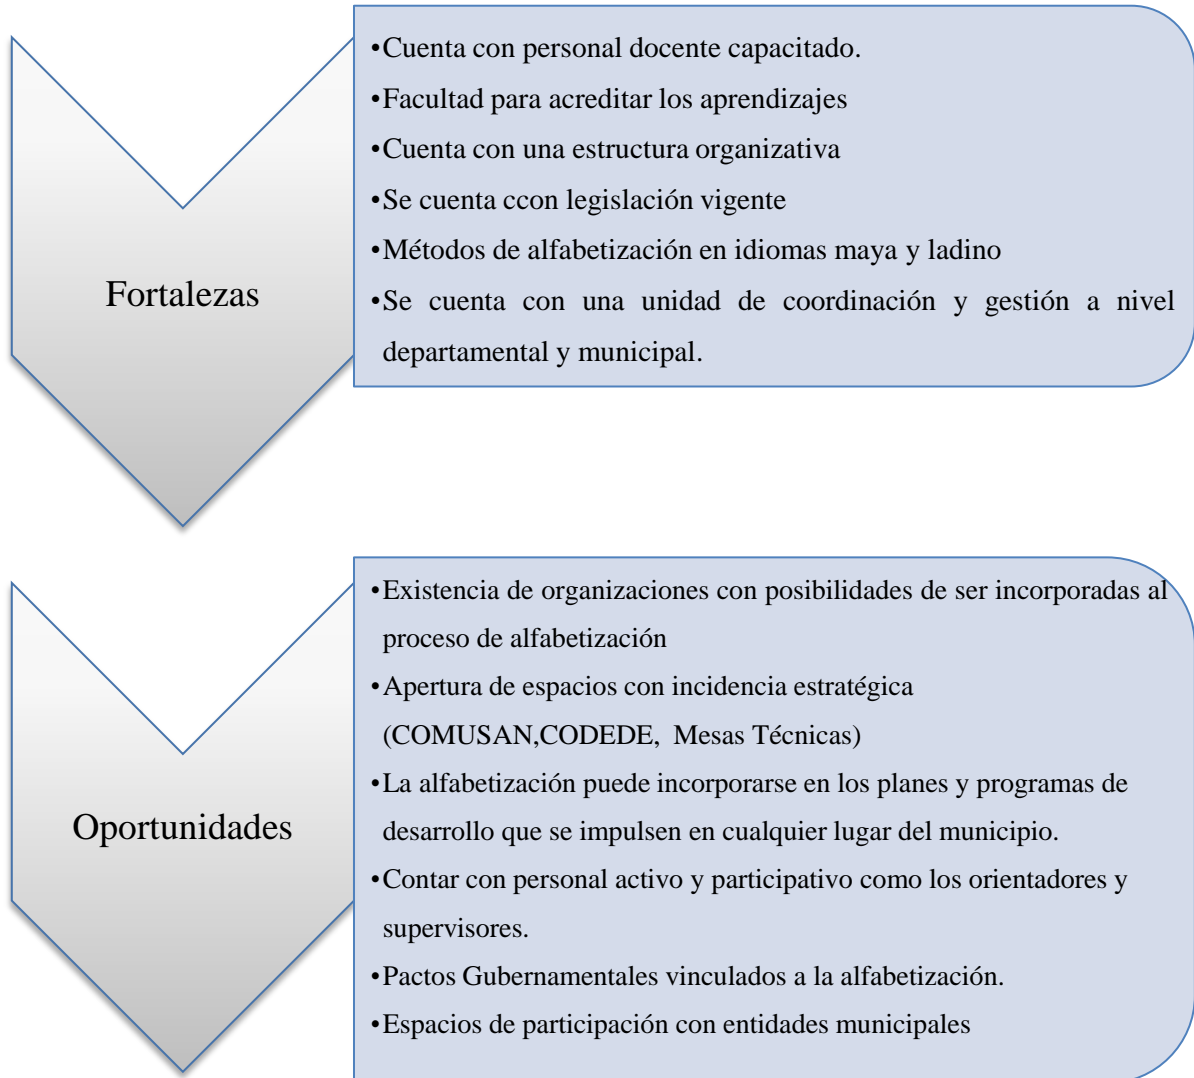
Fortalezas

•Cuenta con personal docente capacitado.
•Facultad para acreditar los aprendizajes
•Cuenta con una estructura organizativa
•Se cuenta ccon legislación vigente
•Métodos de alfabetización en idiomas maya y ladino
•Se cuenta con una unidad de coordinación y gestión a nivel departamental y municipal.

Oportunidades

•Existencia de organizaciones con posibilidades de ser incorporadas al proceso de alfabetización
•Apertura de espacios con incidencia estratégica (COMUSAN,CODEDE, Mesas Técnicas)
•La alfabetización puede incorporarse en los planes y programas de desarrollo que se impulsen en cualquier lugar del municipio.
•Contar con personal activo y participativo como los orientadores y supervisores.
•Pactos Gubernamentales vinculados a la alfabetización.
•Espacios de participación con entidades municipales